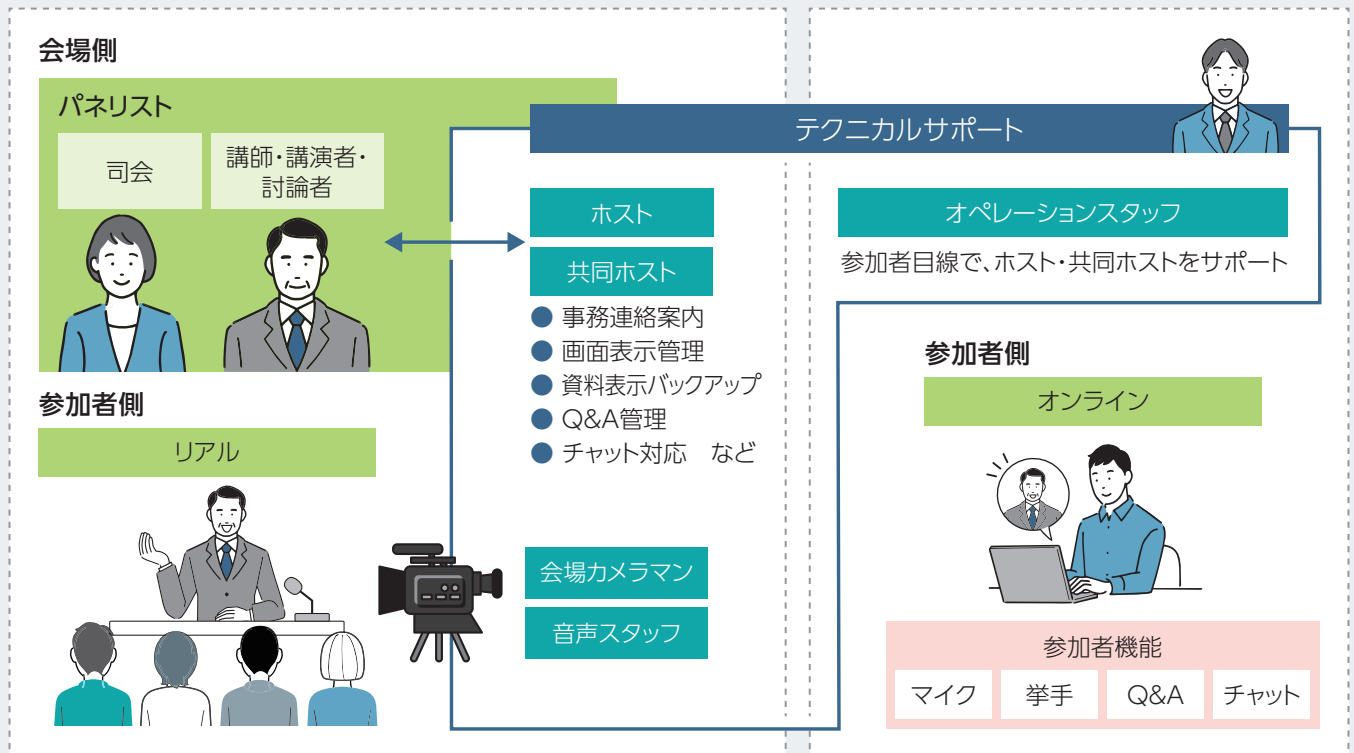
会場側

パネリスト

司会

講師・講演者・討論者

参加者側

リアル

テクニカルサポート

ホスト

共同ホスト

● 事務連絡案内
● 画面表示管理
● 資料表示バックアップ
● Q&A管理
● チャット対応　など

会場カメラマン

音声スタッフ

オペレーションスタッフ

参加者目線で、ホスト・共同ホストをサポート

参加者側

オンライン

参加者機能

| マイク | 挙手 | Q&A | チャット |
|---|---|---|---|